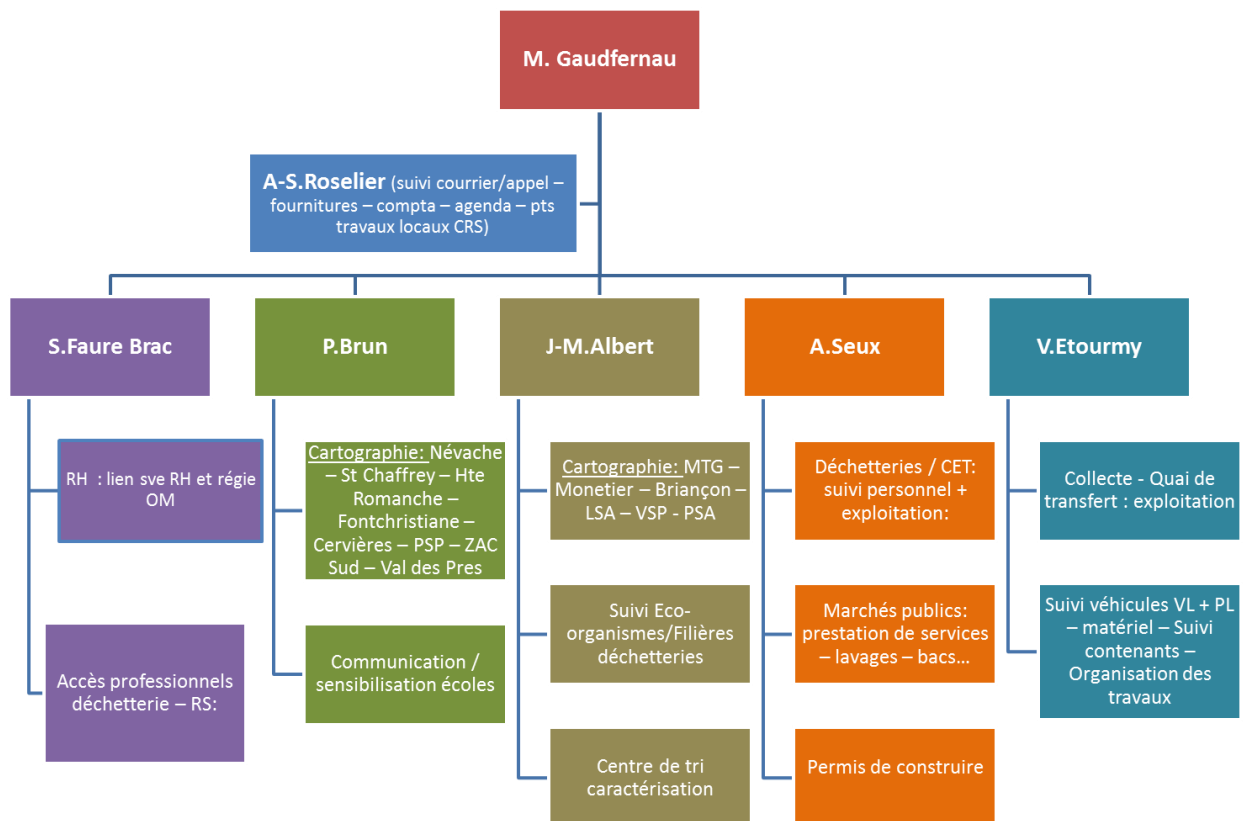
M. Gaudfernau

A-S.Roselier (suivi courrier/appel – fournitures – compta – agenda – pts travaux locaux CRS)

S.Faure Brac

RH : lien sve RH et régie OM

Accès professionnels déchetterie – RS:

P.Brun

Cartographie: Névache – St Chaffrey – Hte Romanche – Fontchristiane – Cervières – PSP – ZAC Sud – Val des Pres

Communication / sensibilisation écoles

J-M.Albert

Cartographie: MTG – Monetier – Briançon – LSA – VSP - PSA

Suivi Eco-organismes/Filières déchetteries

Centre de tri caractérisation

A.Seux

Déchetteries / CET: suivi personnel + exploitation:

Marchés publics: prestation de services – lavages – bacs…

Permis de construire

V.Etourmy

Collecte - Quai de transfert : exploitation

Suivi véhicules VL + PL – matériel – Suivi contenants – Organisation des travaux